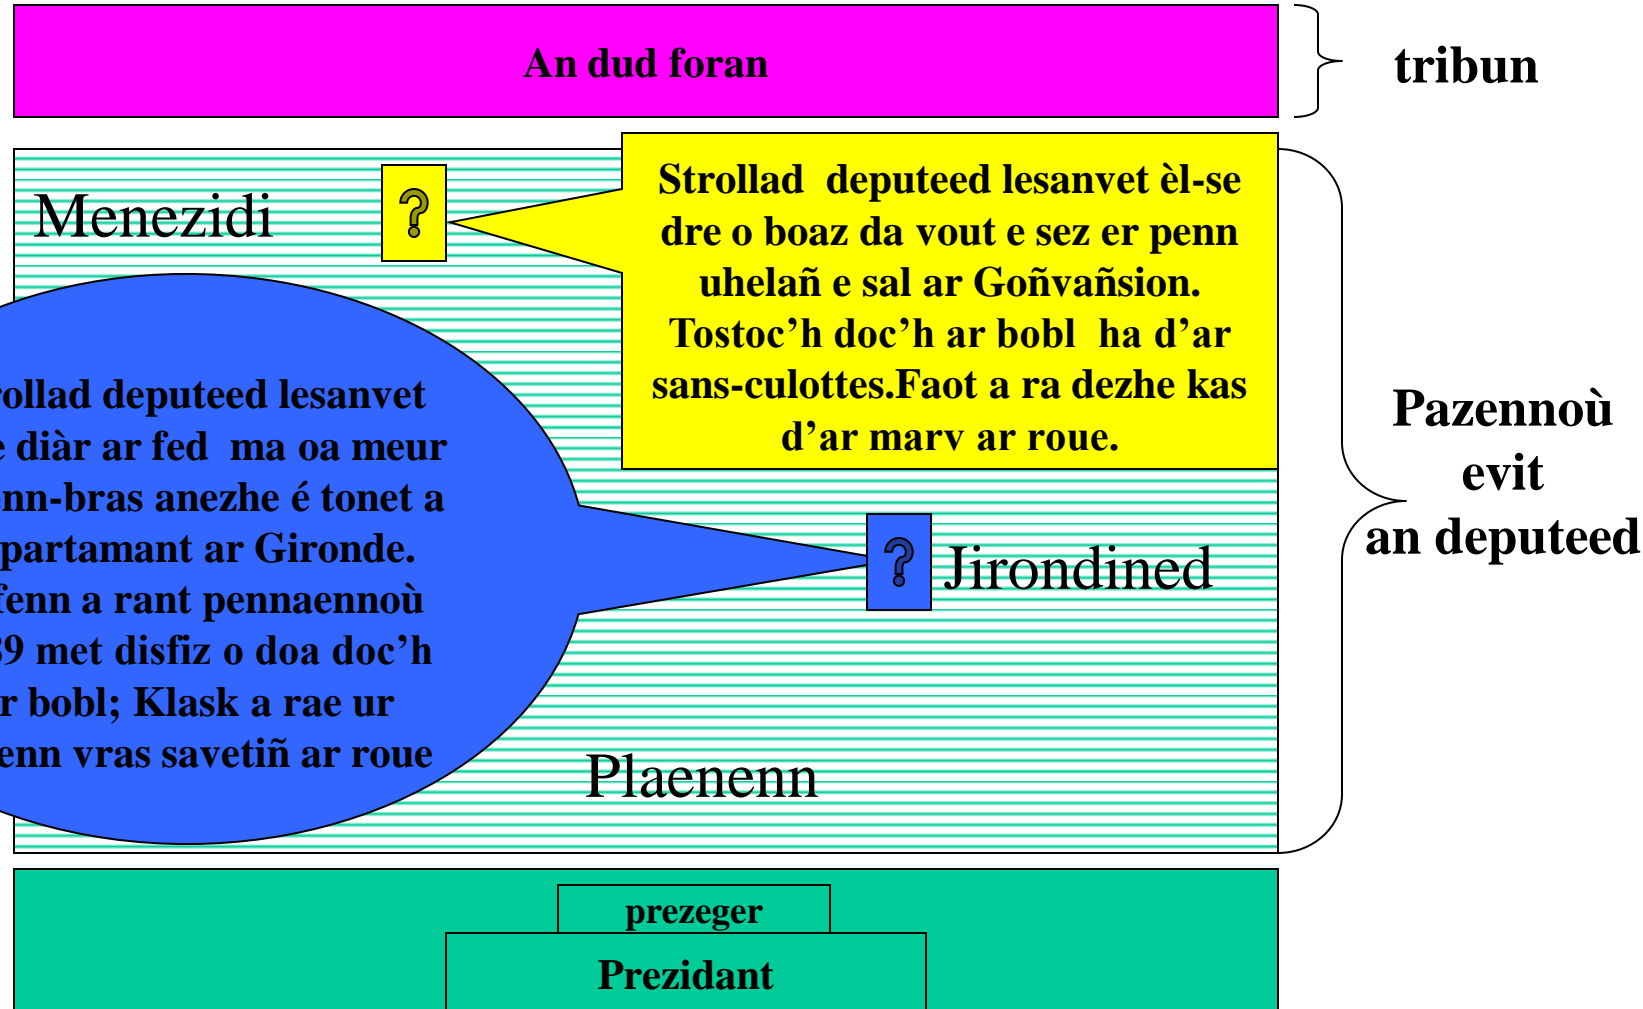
An dud foran

tribun

Menezidi

?

Strollad deputeed lesanvet èl-se dre o boaz da vout e sez er penn uhelañ e sal ar Goñvañsion. Tostoc'h doc'h ar bobl ha d'ar sans-culottes.Faot a ra dezhe kas d'ar marv ar roue.

Pazennoù evit an deputeed

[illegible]rollad deputeed lesanvet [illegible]e diàr ar fed ma oa meur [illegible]nn-bras anezhe é tonet a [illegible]partamant ar Gironde. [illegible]fenn a rant pennaennoù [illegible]9 met disfiz o doa doc'h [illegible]r bobl; Klask a rae ur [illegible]enn vras savetiñ ar roue

?

Jirondined

Plaenenn

prezeger

Prezidant